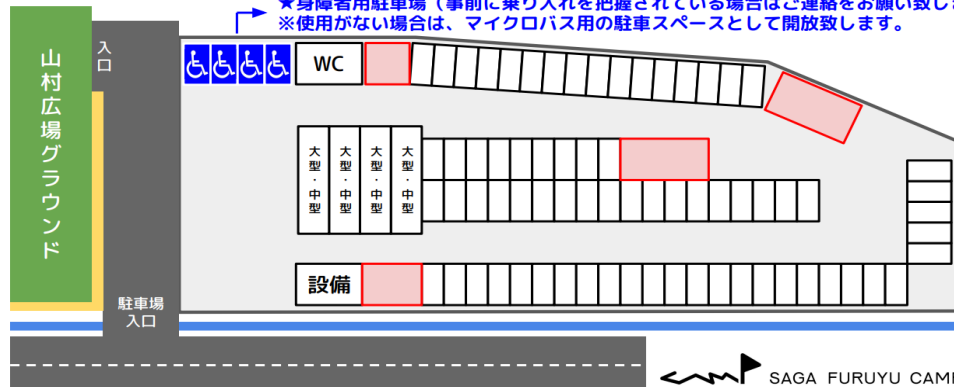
★身障者用駐車場（事前に乗り入れを把握されている場合はご連絡をお願い致します）
※使用がない場合は、マイクロバス用の駐車スペースとして開放致します。

山村広場グラウンド

入口

WC

大型・中型

大型・中型

大型・中型

大型・中型

設備

駐車場入口

SAGA FURUYU CAMP